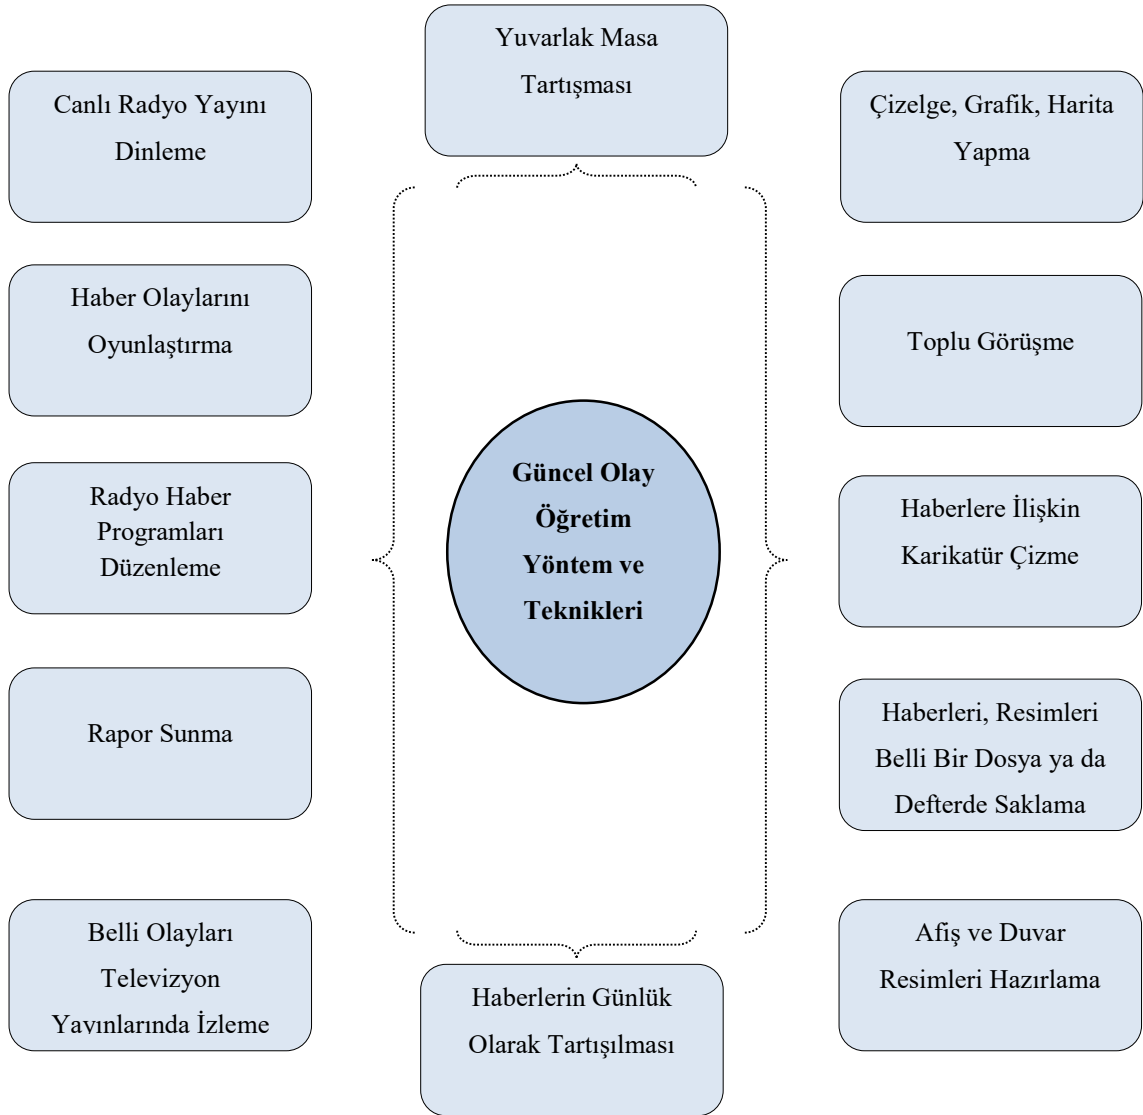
Yuvarlak Masa Tartışması

Canlı Radyo Yayını Dinleme

Çizelge, Grafik, Harita Yapma

Haber Olaylarını Oyunlaştırma

Toplu Görüşme

Radyo Haber Programları Düzenleme

Güncel Olay Öğretim Yöntem ve Teknikleri

Haberlere İlişkin Karikatür Çizme

Rapor Sunma

Haberleri, Resimleri Belli Bir Dosya ya da Defterde Saklama

Belli Olayları Televizyon Yayınlarında İzleme

Afiş ve Duvar Resimleri Hazırlama

Haberlerin Günlük Olarak Tartışılması